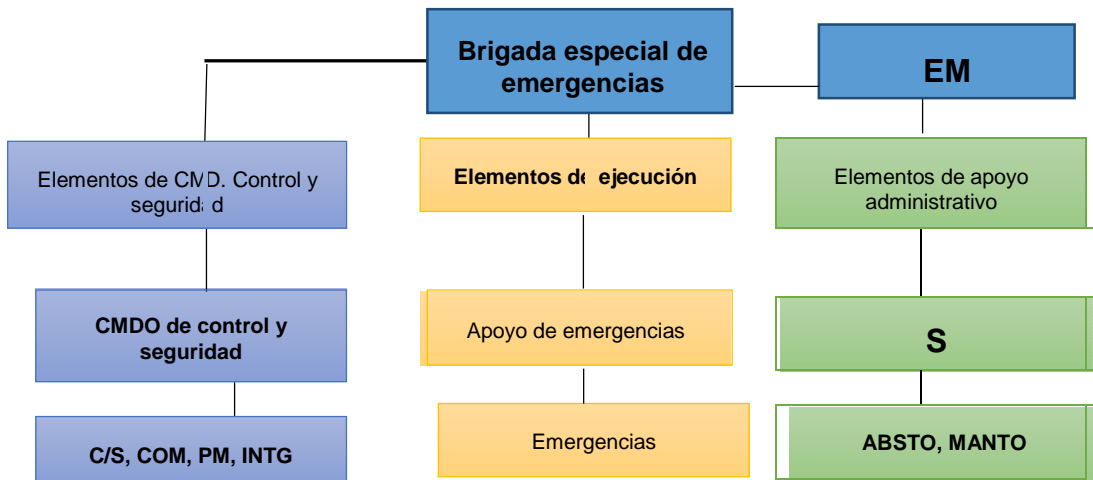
Brigada especial de emergencias

EM

Elementos de CMD. Control y seguridad

Elementos de ejecución

Elementos de apoyo administrativo

CMDO de control y seguridad

Apoyo de emergencias

S

C/S, COM, PM, INTG

Emergencias

ABSTO, MANTO